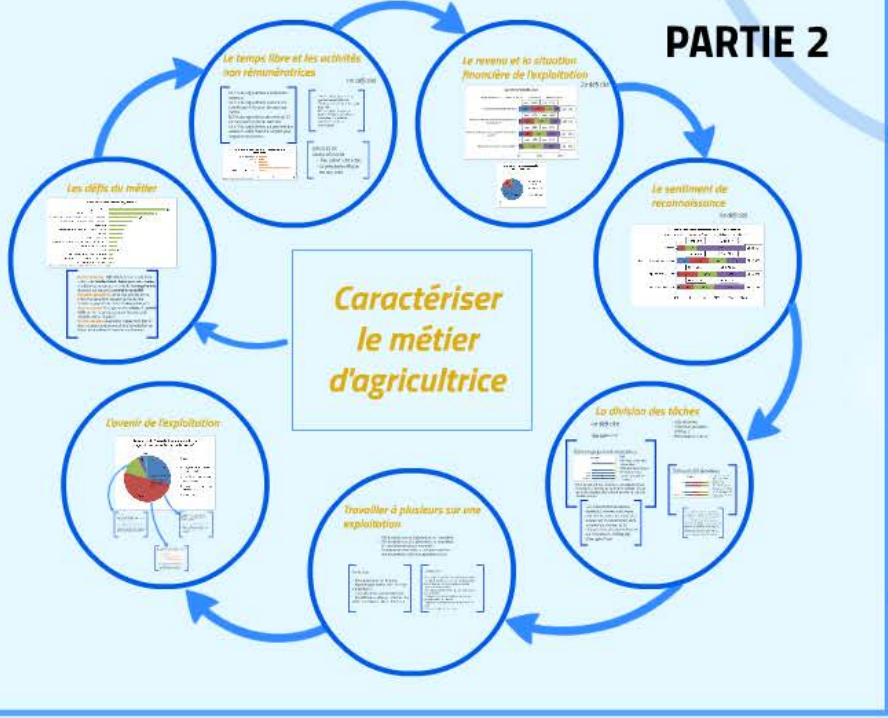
PARTIE 2

Caractériser le métier d'agricultrice

Le temps libre et les activités non rémunératrices

Le revenu et la situation financière de l'exploitation

Le sentiment de reconnaissance

La division des tâches

Travailler à plusieurs sur une exploitation

L'avenir de l'exploitation

Les défis du métier

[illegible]